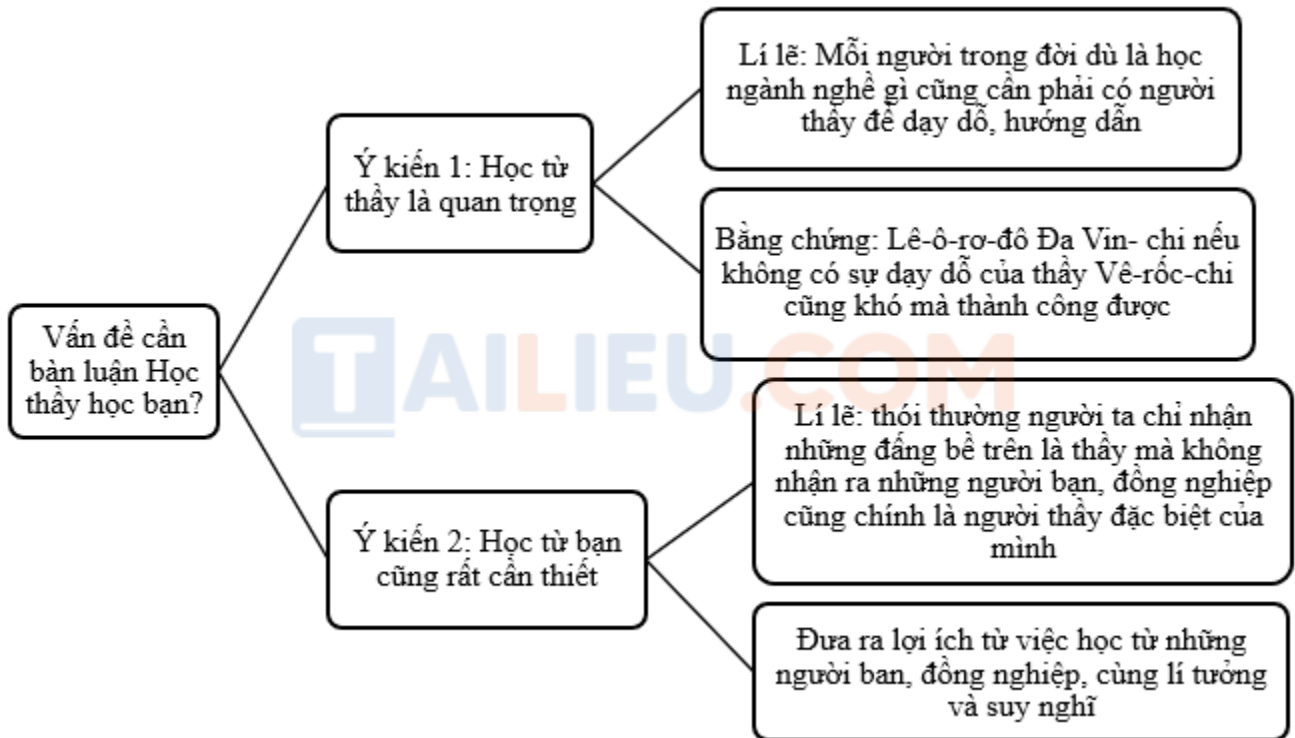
Vấn đề cần bàn luận Học thầy học bạn?

Ý kiến 1: Học từ thầy là quan trọng

Lí lẽ: Mỗi người trong đời dù là học ngành nghề gì cũng cần phải có người thầy để dạy dỗ, hướng dẫn

Bằng chứng: Lê-ô-rơ-đô Đa Vin- chi nếu không có sự dạy dỗ của thầy Vê-rốc-chi cũng khó mà thành công được

Ý kiến 2: Học từ bạn cũng rất cần thiết

Lí lẽ: thói thường người ta chỉ nhận những đấng bề trên là thầy mà không nhận ra những người bạn, đồng nghiệp cũng chính là người thầy đặc biệt của mình

Đưa ra lợi ích từ việc học từ những người ban, đồng nghiệp, cùng lí tưởng và suy nghĩ

TAILIEU.COM